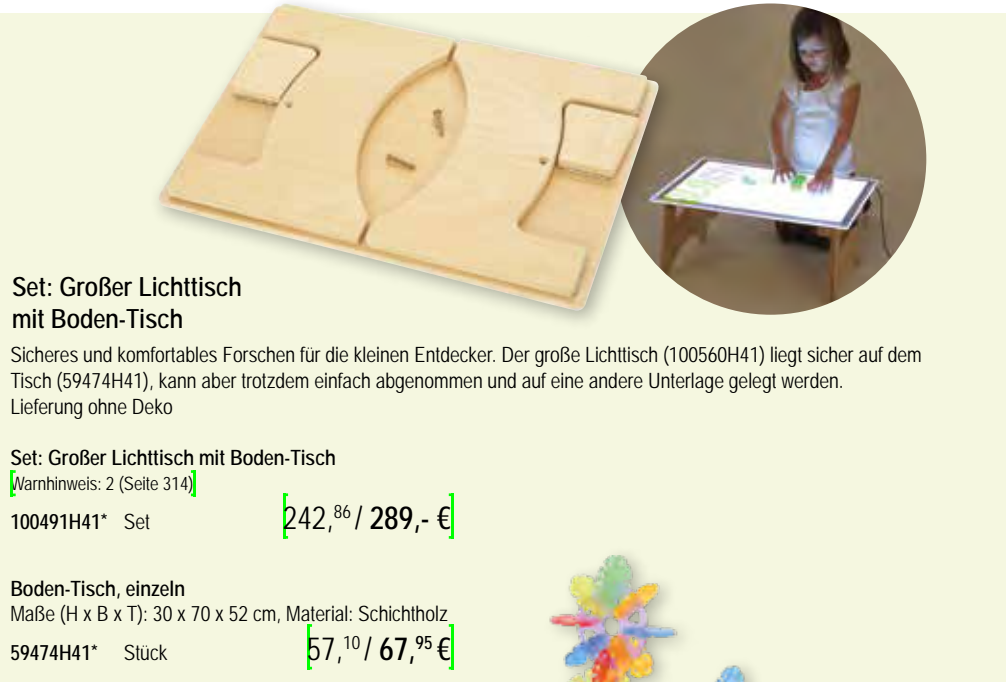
Set: Großer Lichttisch mit Boden-Tisch

Sicheres und komfortables Forschen für die kleinen Entdecker. Der große Lichttisch (100560H41) liegt sicher auf dem Tisch (59474H41), kann aber trotzdem einfach abgenommen und auf eine andere Unterlage gelegt werden. Lieferung ohne Deko

Set: Großer Lichttisch mit Boden-Tisch
Warnhinweis: 2 (Seite 314)
100491H41* Set 242,$^{86}$ / 289,- €

Boden-Tisch, einzeln
Maße (H x B x T): 30 x 70 x 52 cm, Material: Schichtholz
59474H41* Stück 57,$^{10}$ / 67,$^{95}$ €